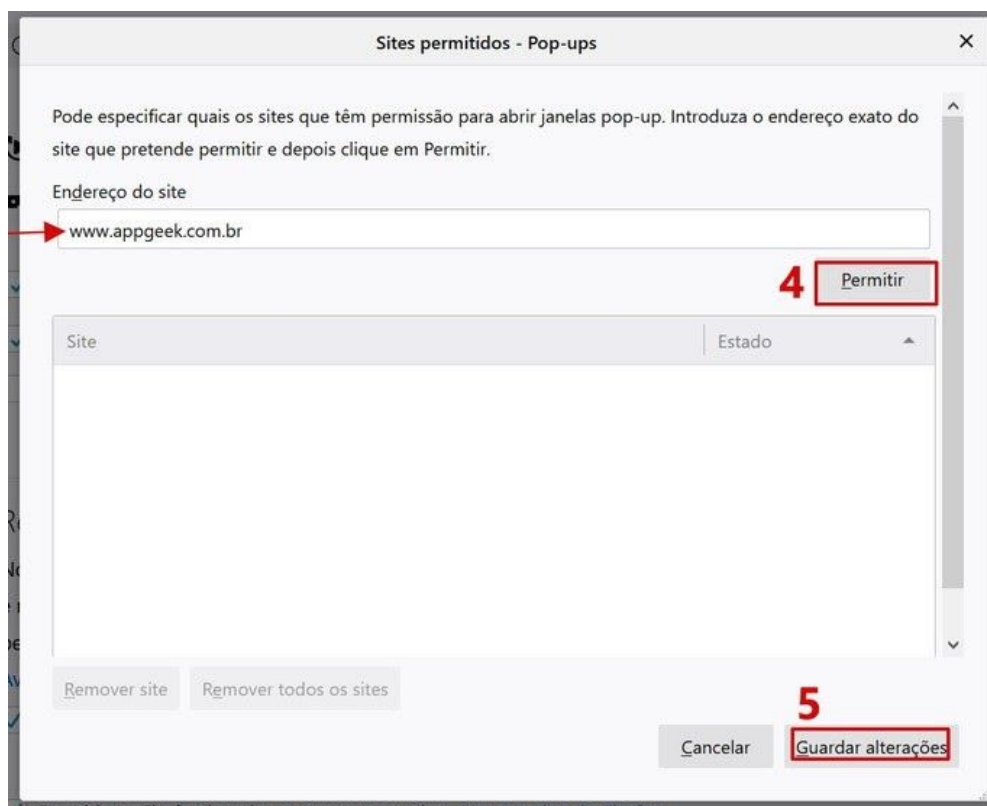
Sites permitidos - Pop-ups

×

Pode especificar quais os sites que têm permissão para abrir janelas pop-up. Introduza o endereço exato do site que pretende permitir e depois clique em Permitir.

Endereço do site

www.appgeek.com.br

4

Permitir

| Site | Estado |
|---|---|

Remover site

Remover todos os sites

5

Cancelar

Guardar alterações